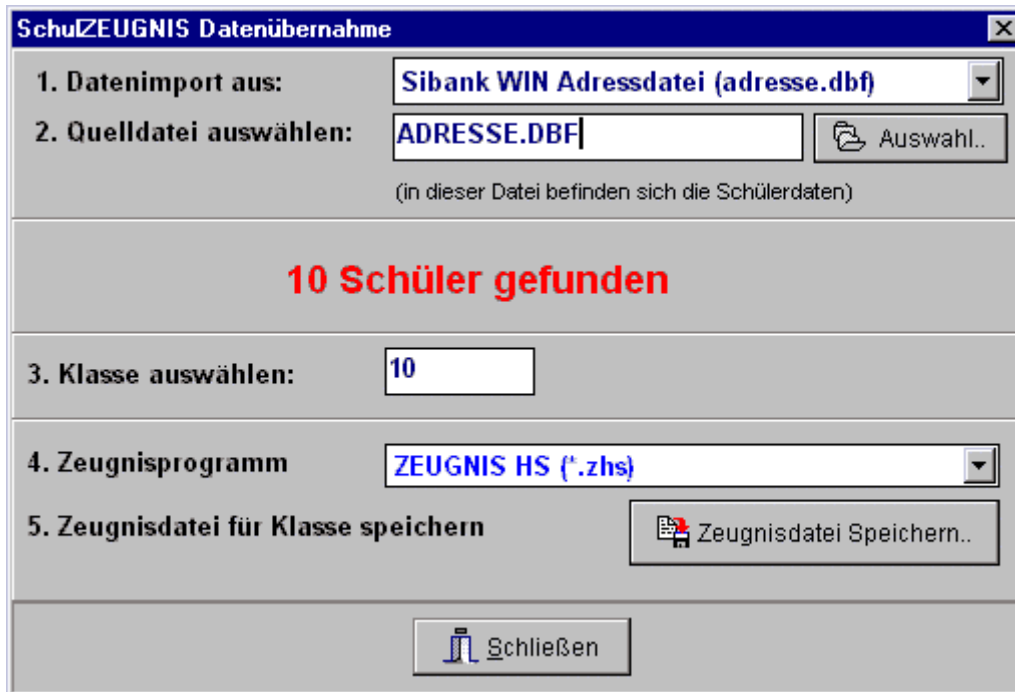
SchulZEUGNIS Datenübernahme

1. Datenimport aus: Sibank WIN Adressdatei (adresse.dbf)

2. Quelldatei auswählen: ADRESSE.DBF Auswahl..

(in dieser Datei befinden sich die Schülerdaten)

10 Schüler gefunden

3. Klasse auswählen: 10

4. Zeugnisprogramm ZEUGNIS HS (*.zhs)

5. Zeugnisdatei für Klasse speichern Zeugnisdatei Speichern..

Schließen